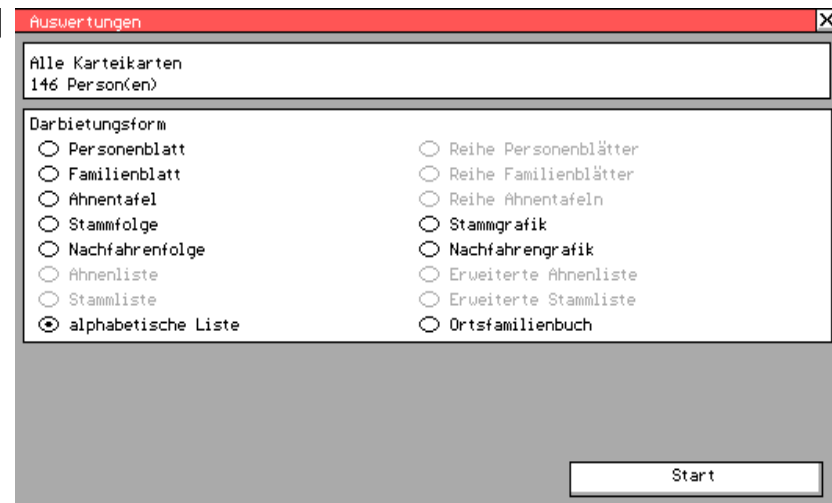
Auswertungen

Alle Karteikarten
146 Person(en)

Darbietungsform

| | |
|---|---|
| Personenblatt | Reihe Personenblätter |
| Familienblatt | Reihe Familienblätter |
| Ahnentafel | Reihe Ahnentafeln |
| Stammfolge | Stammgrafik |
| Nachfahrenfolge | Nachfahrengrafik |
| Ahnenliste | Erweiterte Ahnenliste |
| Stammliste | Erweiterte Stammliste |
| alphabetische Liste | Ortsfamilienbuch |

Start